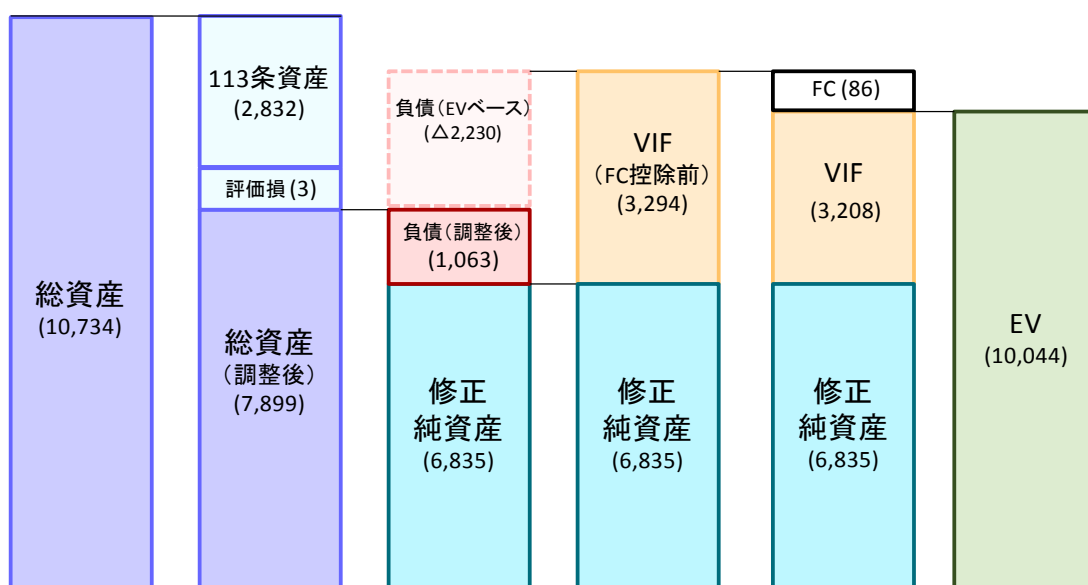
総資産
(10,734)

113条資産
(2,832)

評価損 (3)

総資産
（調整後）
(7,899)

負債（EVベース）
(△2,230)

負債（調整後）
(1,063)

修正
純資産
(6,835)

VIF
（FC控除前）
(3,294)

修正
純資産
(6,835)

FC (86)

VIF
(3,208)

修正
純資産
(6,835)

EV
(10,044)